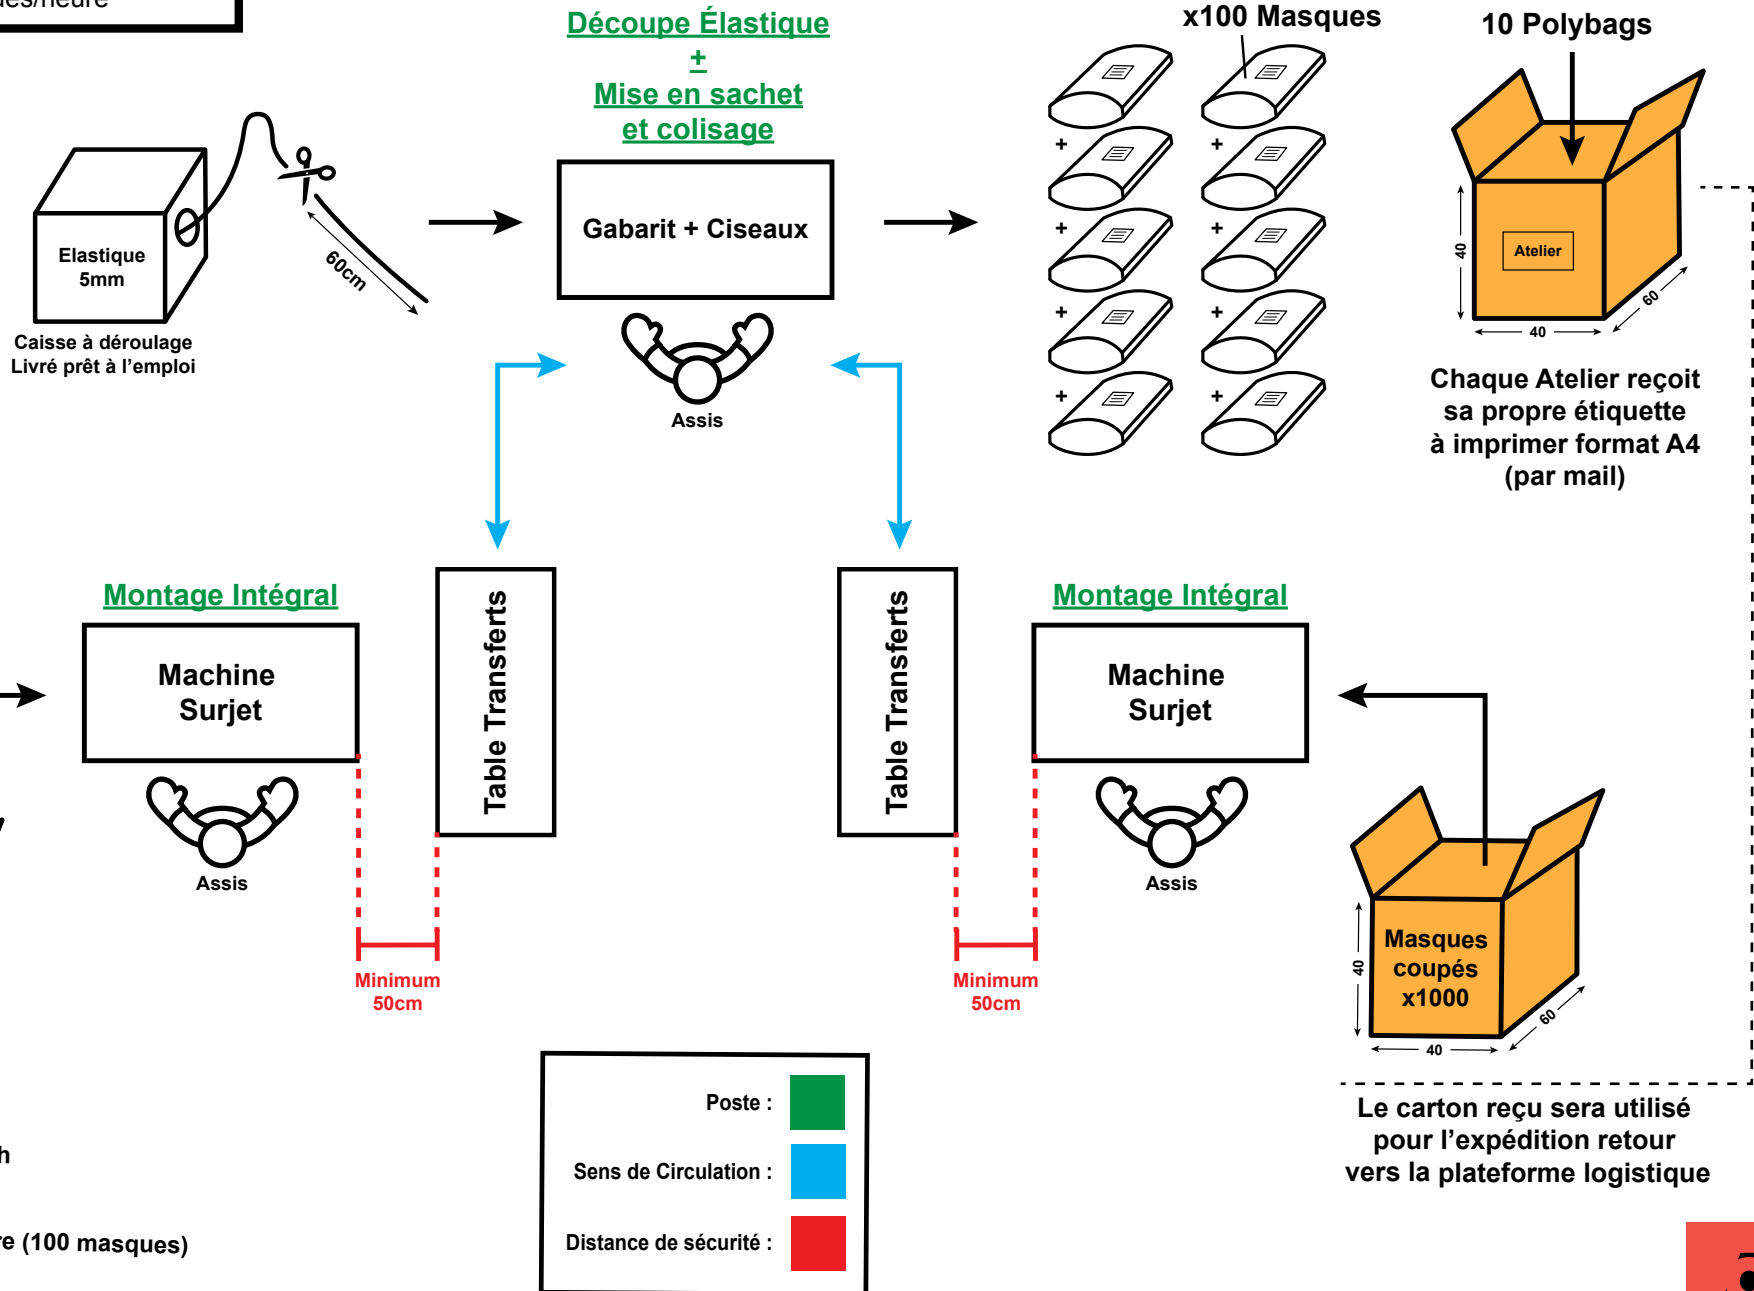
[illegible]es/heure

Découpe Élastique
+
Mise en sachet
et colisage

x100 Masques

10 Polybags

Elastique
5mm

60cm

Caisse à déroulage
Livré prêt à l'emploi

Gabarit + Ciseaux

Assis

+ + + + + + + +

40
Atelier
40
60

Chaque Atelier reçoit sa propre étiquette à imprimer format A4 (par mail)

Montage Intégral

Machine Surjet

Assis

Table Transferts

Minimum 50cm

Table Transferts

Montage Intégral

Machine Surjet

Assis

Minimum 50cm

Masques coupés x1000
40
40
60

Le carton reçu sera utilisé pour l'expédition retour vers la plateforme logistique

Poste :

Sens de Circulation :

Distance de sécurité :

h

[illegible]e (100 masques)